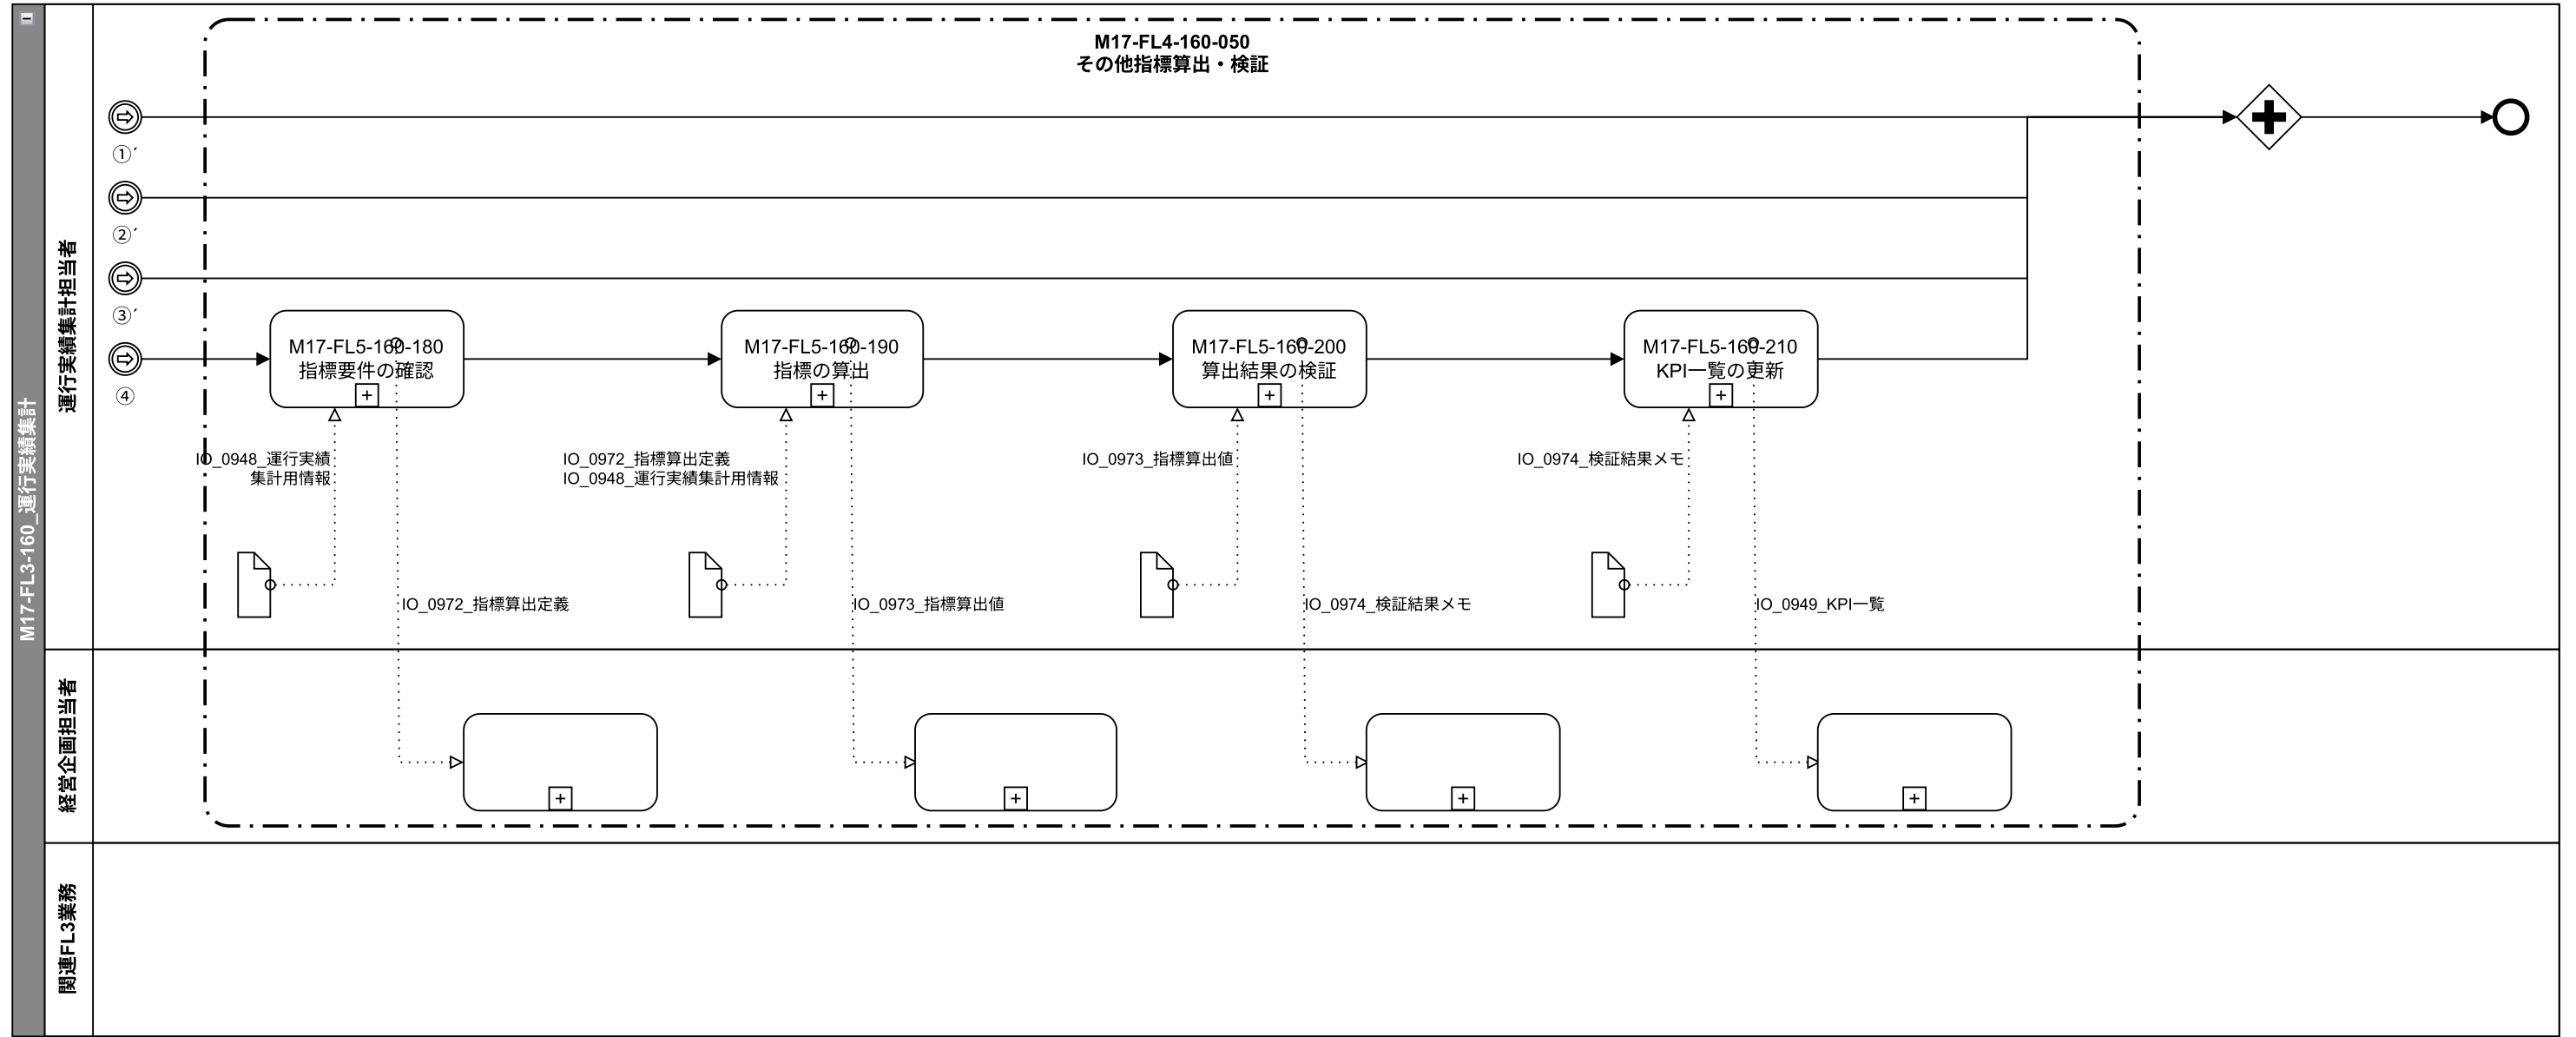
M17-FL3-160_運行実績集計

運行実績集計担当者

経営企画担当者

関連FL3業務

M17-FL4-160-050
その他指標算出・検証

①´

②´

③´

④

M17-FL5-160-180
指標要件の確認

M17-FL5-160-190
指標の算出

M17-FL5-160-200
算出結果の検証

M17-FL5-160-210
KPI一覧の更新

IO_0948_運行実績集計用情報

IO_0972_指標算出定義
IO_0948_運行実績集計用情報

IO_0973_指標算出値

IO_0974_検証結果メモ

IO_0972_指標算出定義

IO_0973_指標算出値

IO_0974_検証結果メモ

IO_0949_KPI一覧